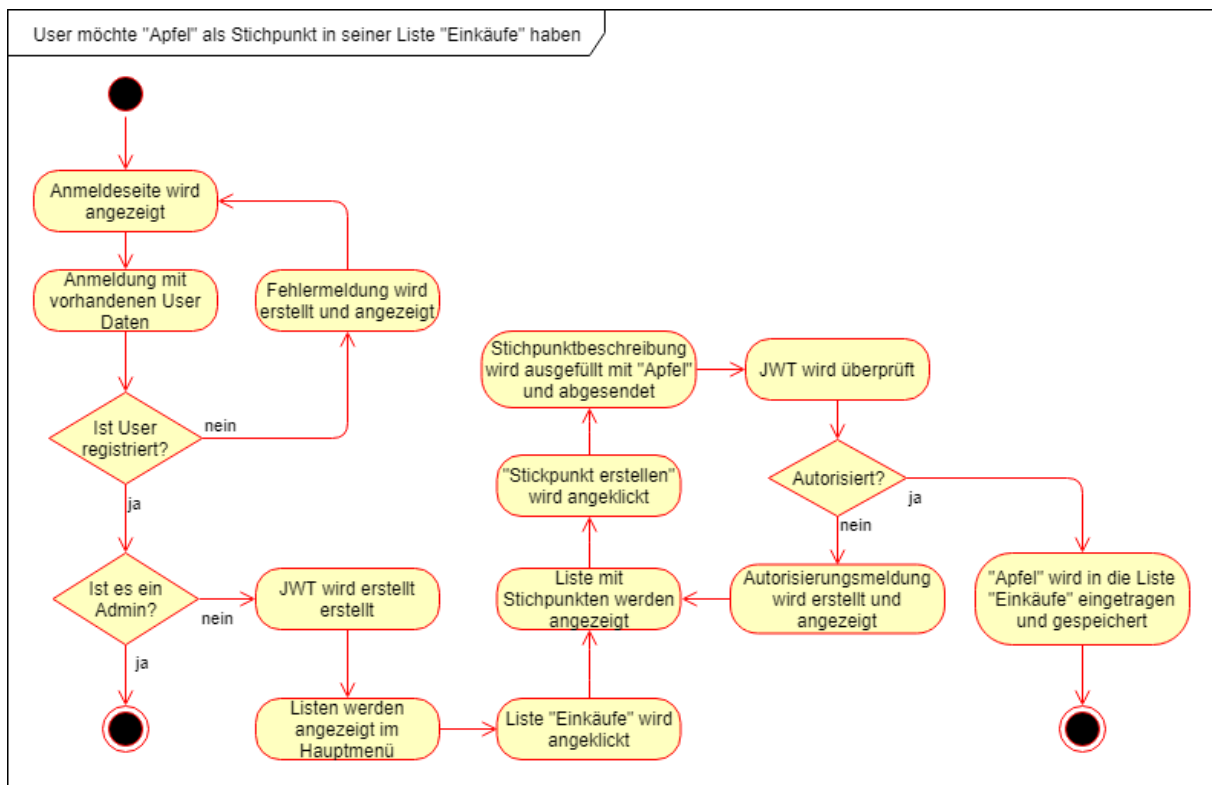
User möchte "Apfel" als Stichpunkt in seiner Liste "Einkäufe" haben

Anmeldeseite wird angezeigt

Anmeldung mit vorhandenen User Daten

Fehlermeldung wird erstellt und angezeigt

Ist User registriert?

nein

ja

Ist es ein Admin?

nein

ja

JWT wird erstellt erstellt

Listen werden angezeigt im Hauptmenü

Liste "Einkäufe" wird angeklickt

Liste mit Stichpunkten werden angezeigt

"Stickpunkt erstellen" wird angeklickt

Stichpunktbeschreibung wird ausgefüllt mit "Apfel" und abgesendet

JWT wird überprüft

Autorisiert?

ja

nein

Autorisierungsmeldung wird erstellt und angezeigt

"Apfel" wird in die Liste "Einkäufe" eingetragen und gespeichert